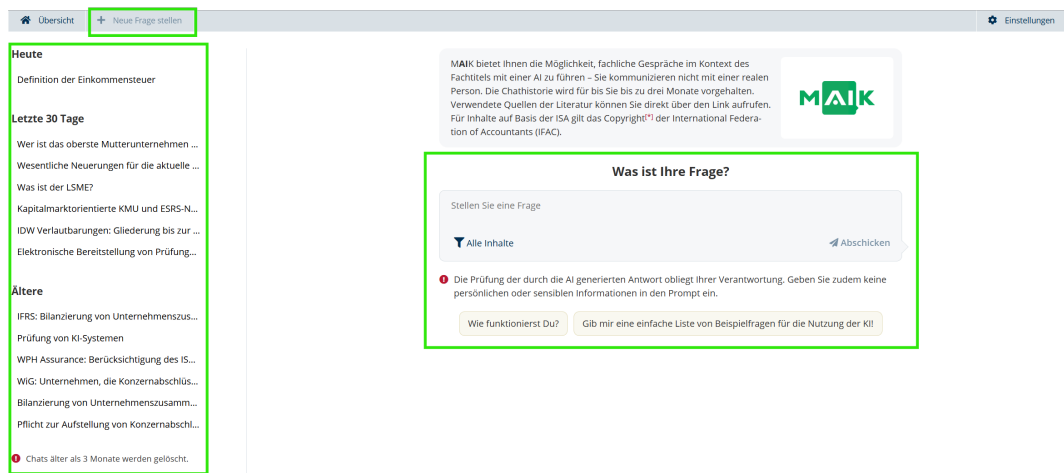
Übersicht
+ Neue Frage stellen
Einstellungen

Heute
Definition der Einkommensteuer

Letzte 30 Tage
Wer ist das oberste Mutterunternehmen ...
Wesentliche Neuerungen für die aktuelle ...
Was ist der LSME?
Kapitalmarktorientierte KMU und ESRS-N...
IDW Verlautbarungen: Gliederung bis zur ...
Elektronische Bereitstellung von Prüfung...

Ältere
IFRS: Bilanzierung von Unternehmenszus...
Prüfung von KI-Systemen
WPH Assurance: Berücksichtigung des IS...
WiG: Unternehmen, die Konzernabschlüs...
Bilanzierung von Unternehmenszusamm...
Pflicht zur Aufstellung von Konzernabschl...

Chats älter als 3 Monate werden gelöscht.

MAIK bietet Ihnen die Möglichkeit, fachliche Gespräche im Kontext des Fachtitels mit einer AI zu führen – Sie kommunizieren nicht mit einer realen Person. Die Chathistorie wird für bis Sie bis zu drei Monate vorgehalten. Verwendete Quellen der Literatur können Sie direkt über den Link aufrufen. Für Inhalte auf Basis der ISA gilt das Copyright[*] der International Federation of Accountants (IFAC).

MAIK

Was ist Ihre Frage?

Stellen Sie eine Frage

Alle Inhalte
Abschicken

Die Prüfung der durch die AI generierten Antwort obliegt Ihrer Verantwortung. Geben Sie zudem keine persönlichen oder sensiblen Informationen in den Prompt ein.

Wie funktionierst Du?
Gib mir eine einfache Liste von Beispielfragen für die Nutzung der KI!